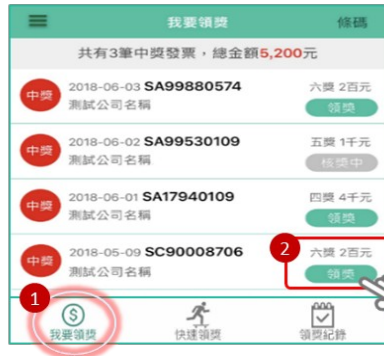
我要領獎 條碼

共有3筆中獎發票，總金額5,200元

中獎 2018-06-03 SA99880574
測試公司名稱
六獎 2百元
領獎

中獎 2018-06-02 SA99530109
測試公司名稱
五獎 1千元
核獎中

中獎 2018-06-01 SA17940109
測試公司名稱
四獎 4千元
領獎

中獎 2018-05-09 SC90008706
測試公司名稱
2
六獎 2百元
領獎

1
我要領獎 快速領獎 領獎紀錄